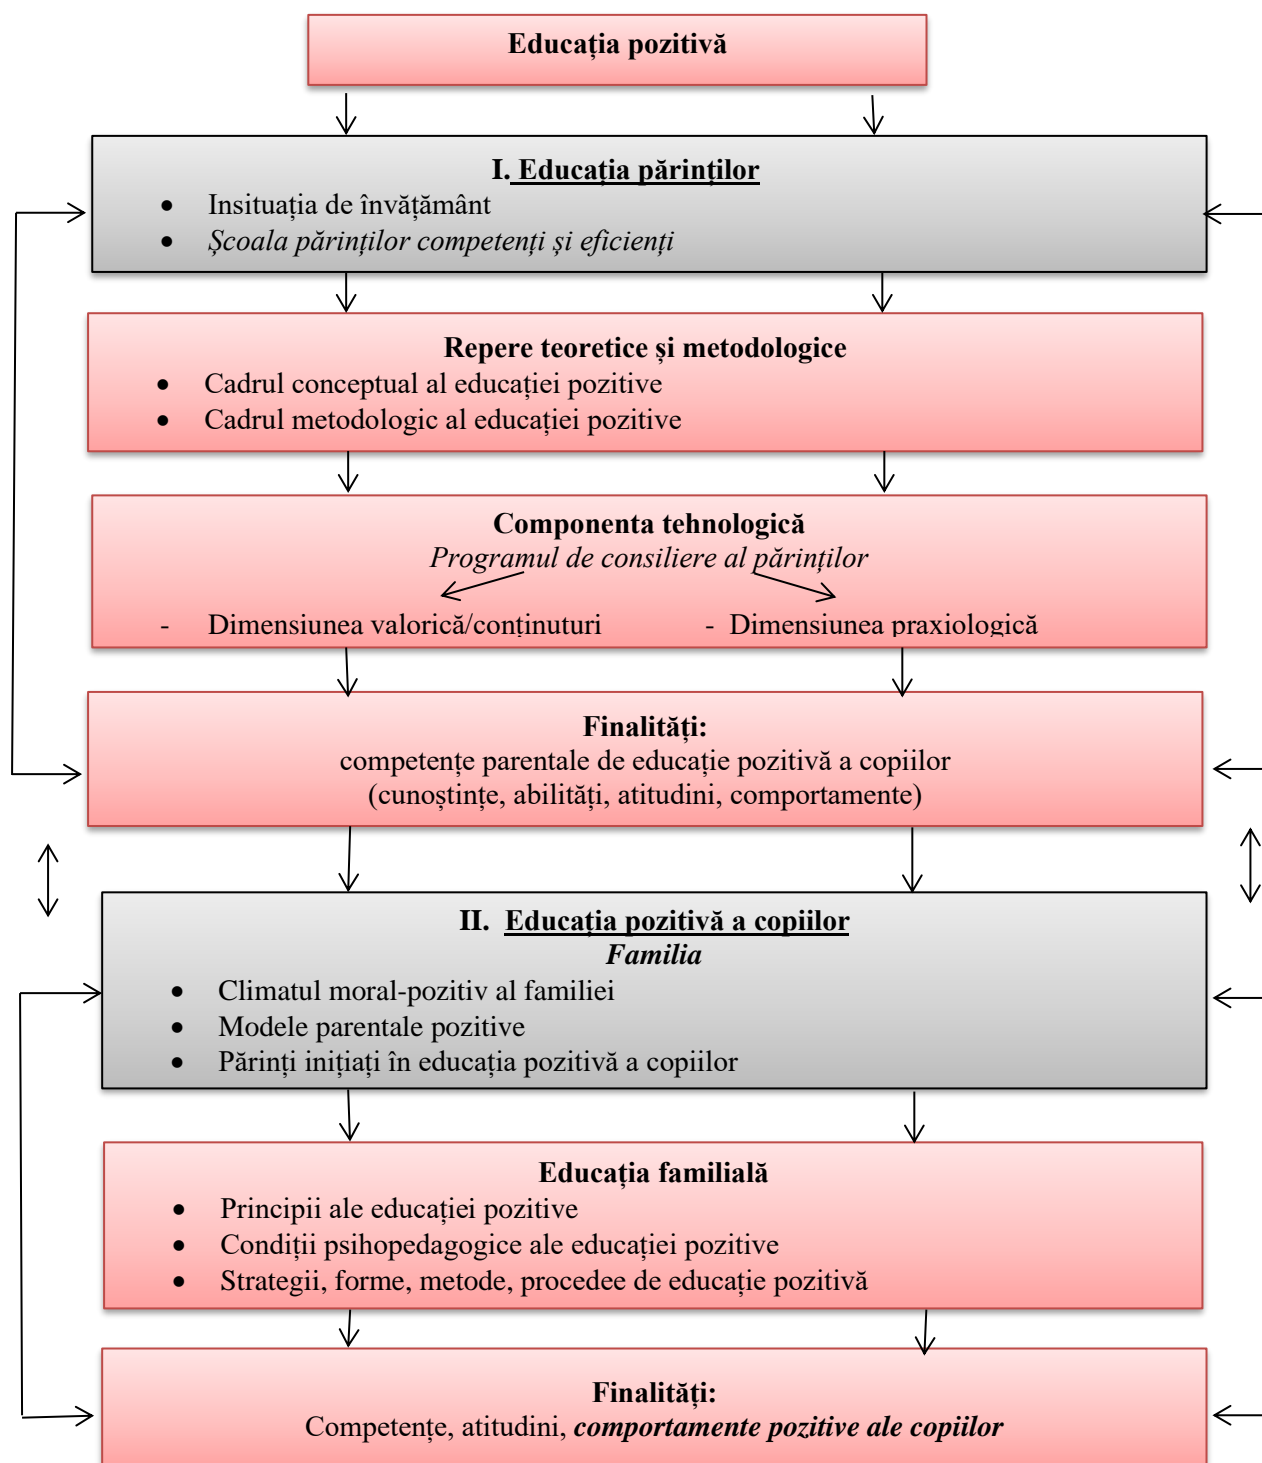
Educația pozitivă

I. Educația părinților
- Insituația de învățământ
- *Școala părinților competenți și eficienți*

Repere teoretice și metodologice
- Cadrul conceptual al educației pozitive
- Cadrul metodologic al educației pozitive

Componenta tehnologică
*Programul de consiliere al părinților*
- Dimensiunea valorică/conținuturi
- Dimensiunea praxiologică

Finalități:
competențe parentale de educație pozitivă a copiilor
(cunoștințe, abilități, atitudini, comportamente)

II. Educația pozitivă a copiilor
*Familia*
- Climatul moral-pozitiv al familiei
- Modele parentale pozitive
- Părinți inițiați în educația pozitivă a copiilor

Educația familială
- Principii ale educației pozitive
- Condiții psihopedagogice ale educației pozitive
- Strategii, forme, metode, procedee de educație pozitivă

Finalități:
Competențe, atitudini, *comportamente pozitive ale copiilor*